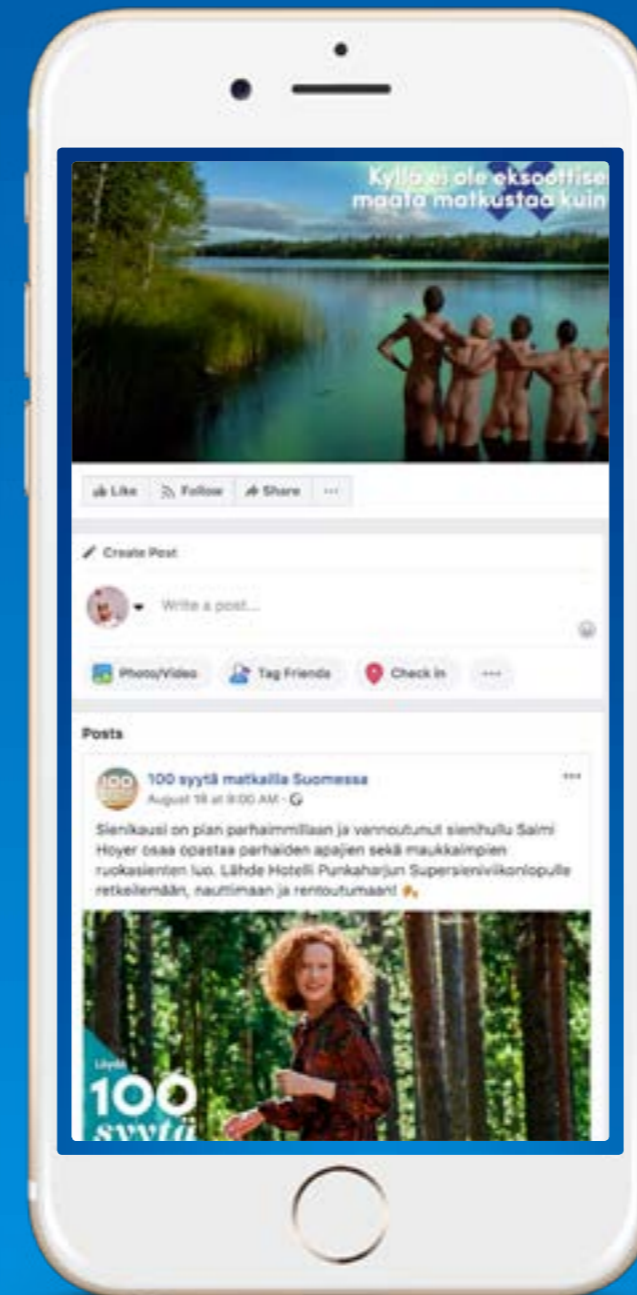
Kylla ei ole eksoottise maata matkustaa kuin

Like
Follow
Share
···

Create Post

Write a post...

Photo/Video
Tag Friends
Check in
···

Posts

100 syytä matkailla Suomessa
August 18 at 9:00 AM ·

···

Sienikausi on pian parhaimmillaan ja vannoutunut sienihullu Salmi Hoyer osaa opastaa parhaiden apajien sekä maukkaimpien ruokasienten luo. Lähde Hotelli Punkaharjun Supersieniviikonlopulle retkeilemään, nauttimaan ja rentoutumaan!

Löydä
100
syytä